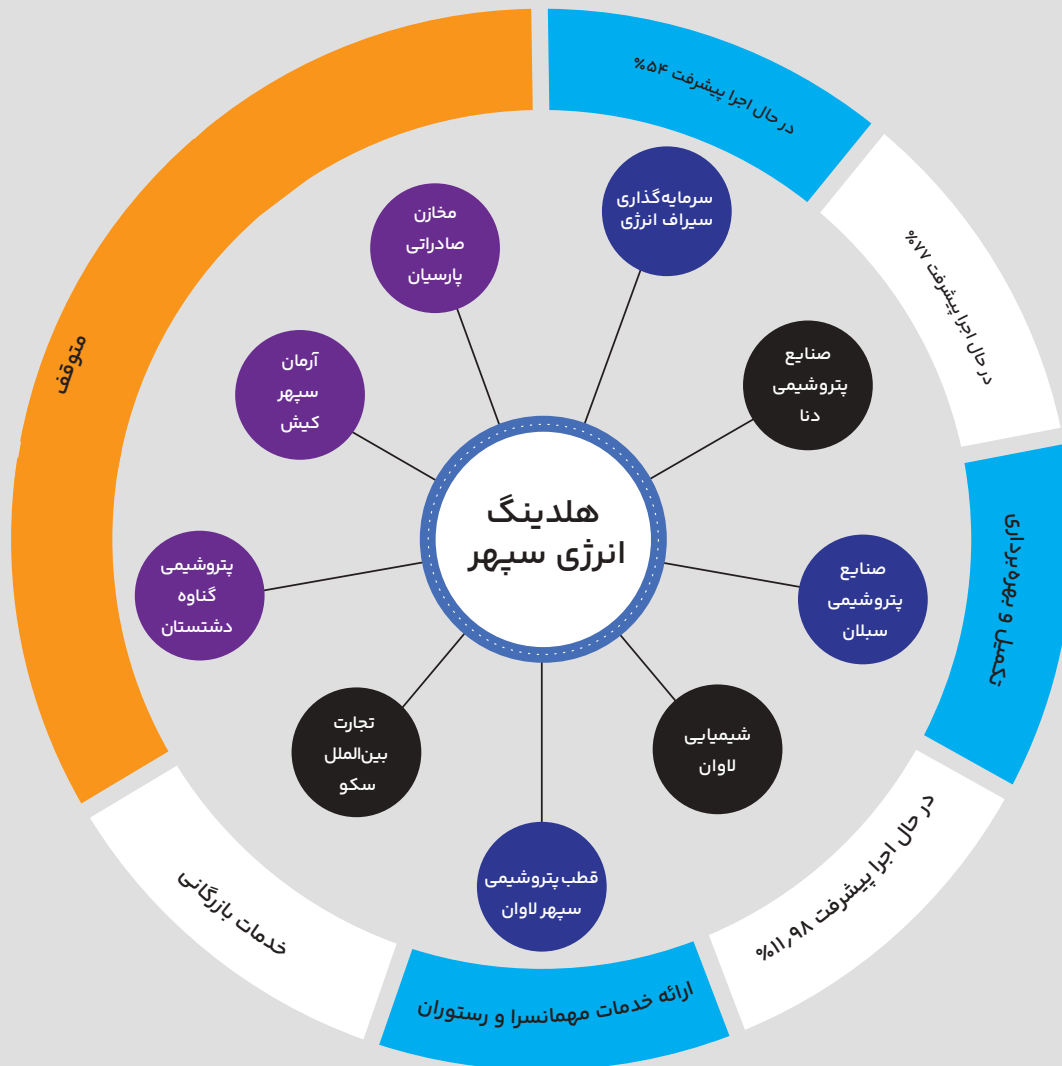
هلدینگ انرژی سپهر

سرمایه‌گذاری سیراف انرژی

صنایع پتروشیمی دنا

صنایع پتروشیمی سبلان

شیمیایی لاوان

قطب پتروشیمی سپهر لاوان

تجارت بین‌الملل سکو

پتروشیمی گناوه دشتستان

آرمان سپهر کیش

مخازن صادراتی پارسیان

در حال اجرا پیشرفت ۵۴%

در حال اجرا پیشرفت ۷۷%

تکمیل و بهره‌برداری

در حال اجرا پیشرفت ۱۱،۹۸%

ارائه خدمات مهمانسرا و رستوران

خدمات بازرگانی

متوقف